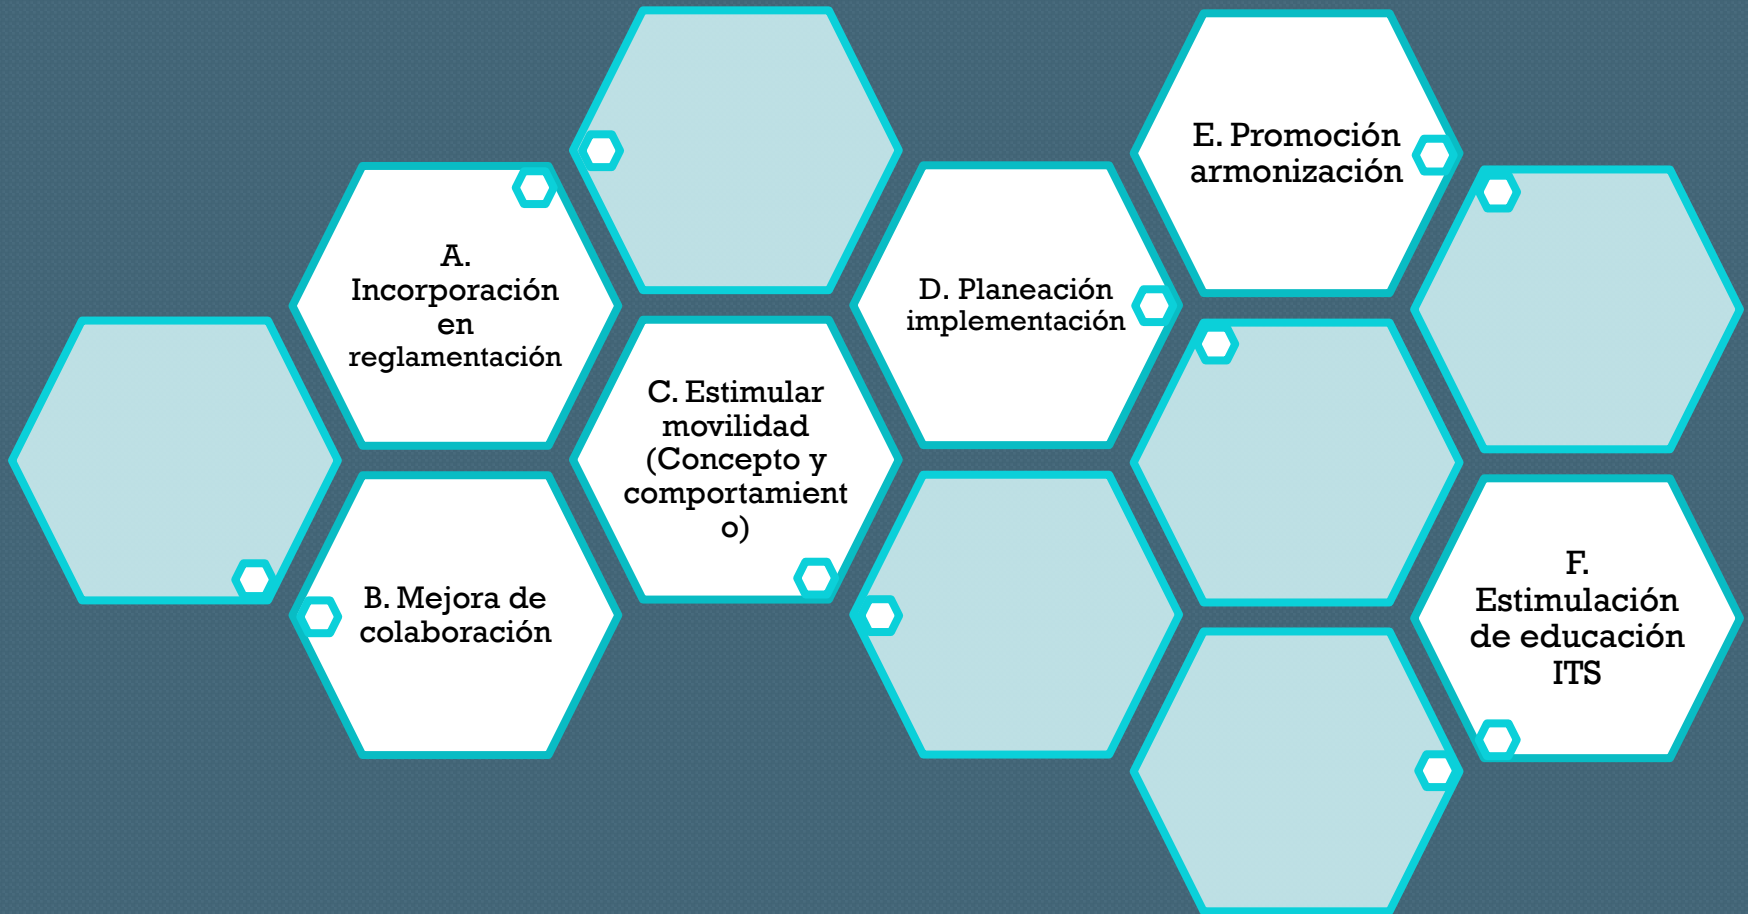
A. Incorporación en reglamentación

B. Mejora de colaboración

C. Estimular movilidad (Concepto y comportamient o)

D. Planeación implementación

E. Promoción armonización

F. Estimulación de educación ITS